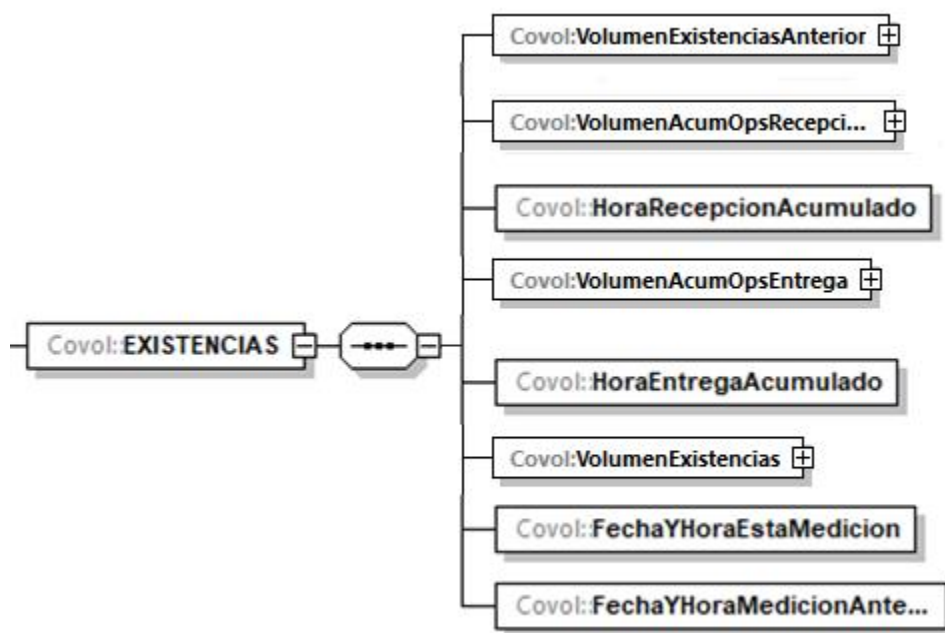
Covol:EXISTENCIAS

Covol:VolumenExistenciasAnterior

Covol:VolumenAcumOpsRecepci...

Covol:HoraRecepcionAcumulado

Covol:VolumenAcumOpsEntrega

Covol:HoraEntregaAcumulado

Covol:VolumenExistencias

Covol:FechaYHoraEstaMedicion

Covol:FechaYHoraMedicionAnte...